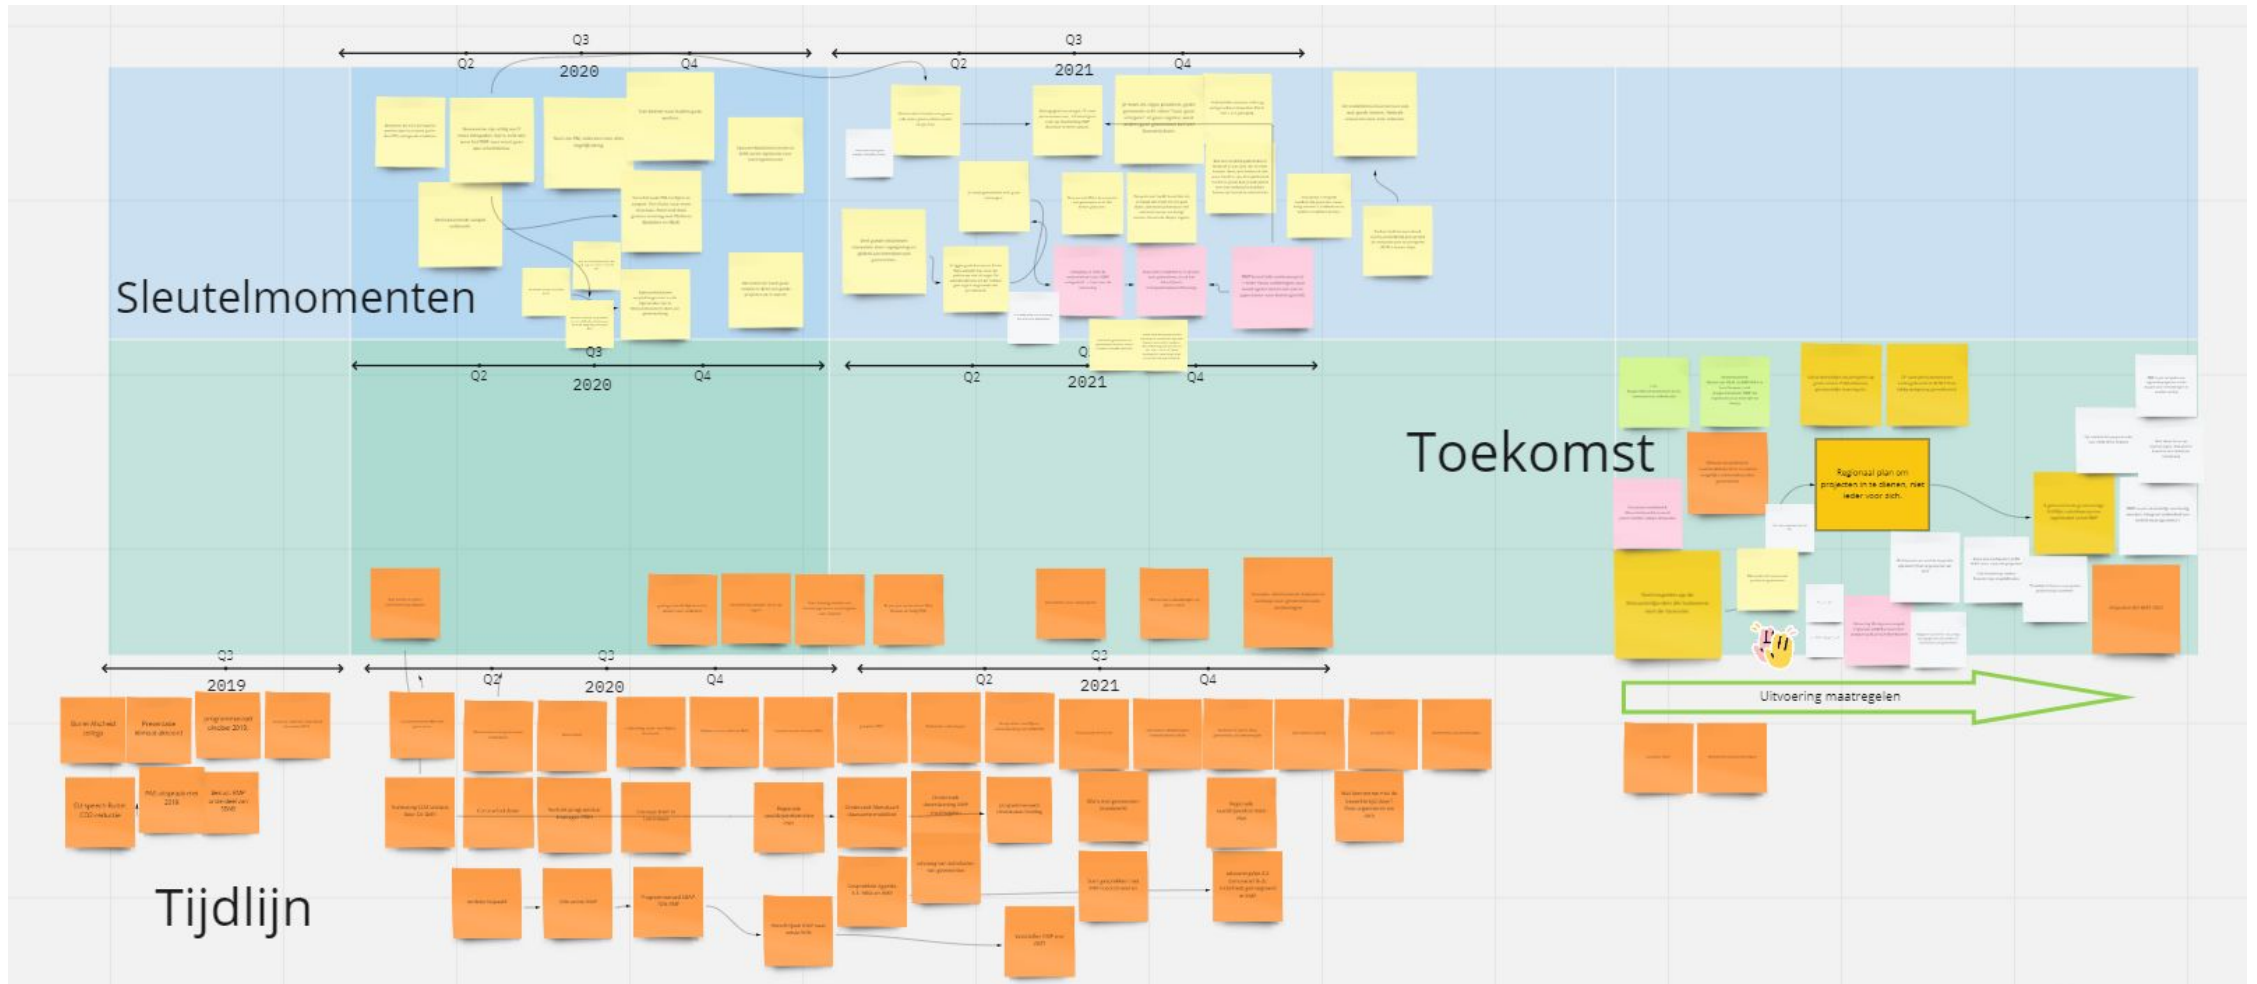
Q3
Q2
2020
Q4
Q3
Q2
2021
Q4

Sleutelmomenten

Q3
Q2
2020
Q4
Q3
Q2
2021
Q4

Toekomst

Regionaal plan om projecten in te dienen, niet ieder voor zich.

Q3
2019
Q3
Q2
2020
Q4
Q3
Q2
2021
Q4

Uitvoering maatregelen

Tijdlijn

Burim Michiel intrige
Presentatie Klimaatakkoord
programmavoorstel oktober 2019
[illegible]
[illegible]
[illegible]
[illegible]